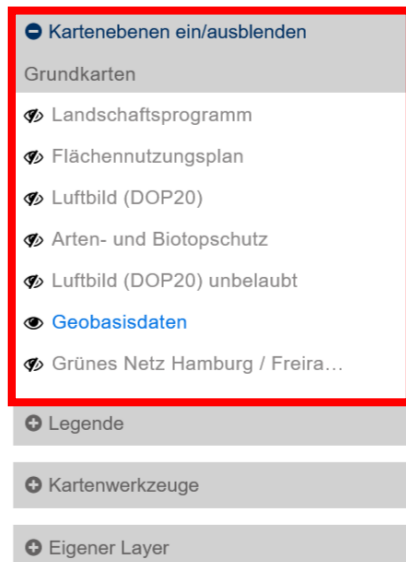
Kartenebenen ein/ausblenden

Grundkarten

Landschaftsprogramm

Flächennutzungsplan

Luftbild (DOP20)

Arten- und Biotopschutz

Luftbild (DOP20) unbelaubt

Geobasisdaten

Grünes Netz Hamburg / Freira…

Legende

Kartenwerkzeuge

Eigener Layer